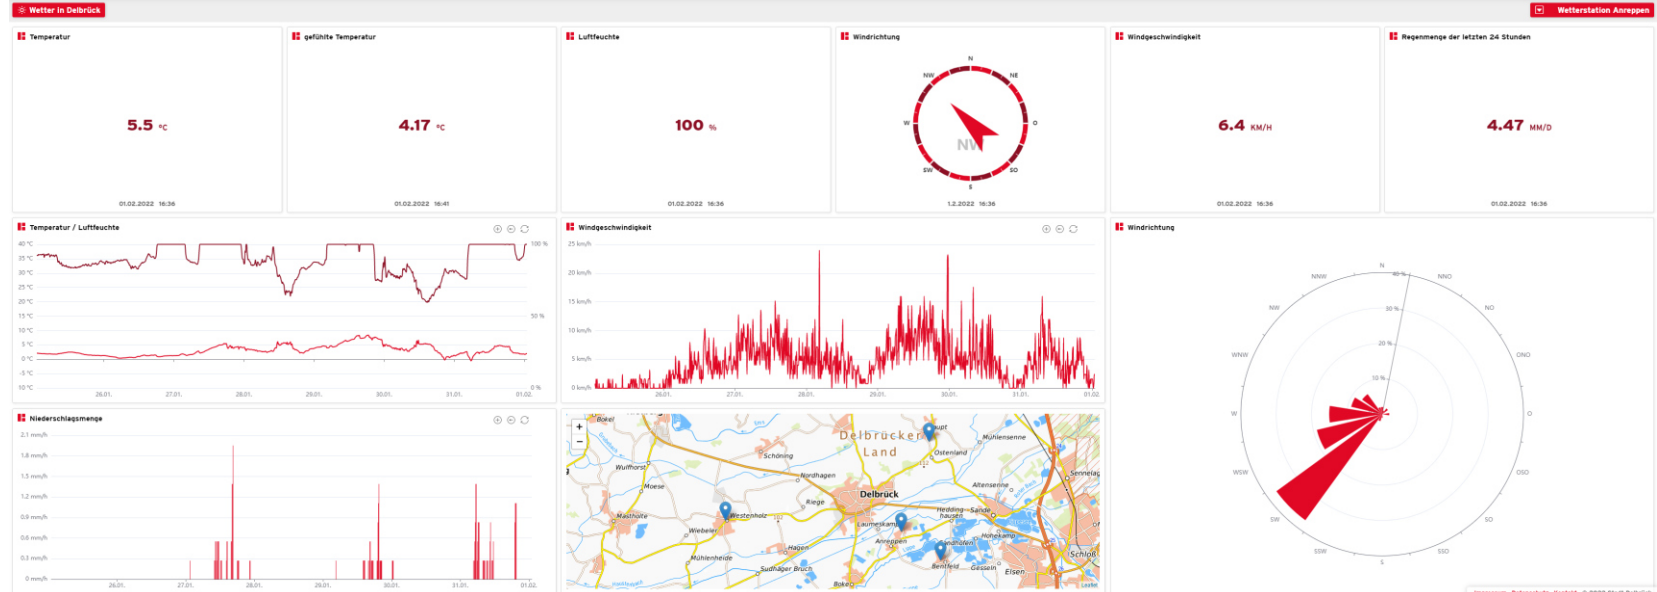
Wetter in Delbrück

Wetterstation Anreppen

Temperatur

5.5 °C

01.02.2022 16:36

gefühlte Temperatur

4.17 °C

01.02.2022 16:41

Luftfeuchte

100 %

01.02.2022 16:36

Windrichtung

N
NE
O
SO
S
SW
W
NW

NW

1.2.2022 16:36

Windgeschwindigkeit

6.4 KM/H

01.02.2022 16:36

Regenmenge der letzten 24 Stunden

4.47 MM/D

01.02.2022 16:36

Temperatur / Luftfeuchte

40 °C
35 °C
30 °C
25 °C
20 °C
15 °C
10 °C
5 °C
0 °C
-5 °C
-10 °C

100 %
50 %
0 %

26.01. 27.01. 28.01. 29.01. 30.01. 31.01. 01.02.

Windgeschwindigkeit

25 km/h
20 km/h
15 km/h
10 km/h
5 km/h
0 km/h

26.01. 27.01. 28.01. 29.01. 30.01. 31.01. 01.02.

Windrichtung

N
NNO
NO
ONO
O
OSO
SO
SSO
S
SSW
SW
WSW
W
WNW
NW
NNW

40 %
30 %
20 %
10 %

Niederschlagsmenge

2.1 mm/h
1.8 mm/h
1.5 mm/h
1.2 mm/h
0.9 mm/h
0.6 mm/h
0.3 mm/h
0 mm/h

26.01. 27.01. 28.01. 29.01. 30.01. 31.01. 01.02.

+
−
Bokel
Delbrücker Land
Mühlensenne
Ostenland
Schöning
Wulfhorst
Nordhagen
Moese
Delbrück
Altensenne
Sennelag
Riege
Westenholz
Mastholte
Wiebeler
Laumeskamp
Hedding-hausen
Sande
Anreppen
Hagen
Sandabfen
Hohekamp
Mühlenheide
Schloß
Südhager Bruch
Bentfeld
Gesseln
Elsen
Boke